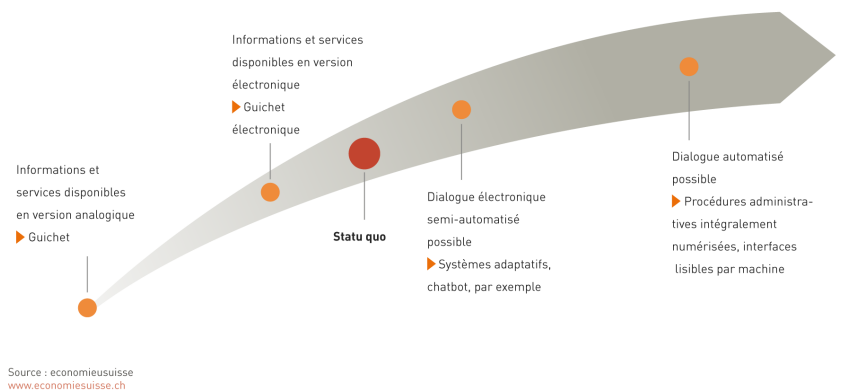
Informations et services disponibles en version électronique
Guichet électronique

Informations et services disponibles en version analogique
Guichet

Statu quo

Dialogue électronique semi-automatisé possible
Systèmes adaptatifs, chatbot, par exemple

Dialogue automatisé possible
Procédures administratives intégralement numérisées, interfaces lisibles par machine

Source : economiesuisse
www.economiesuisse.ch